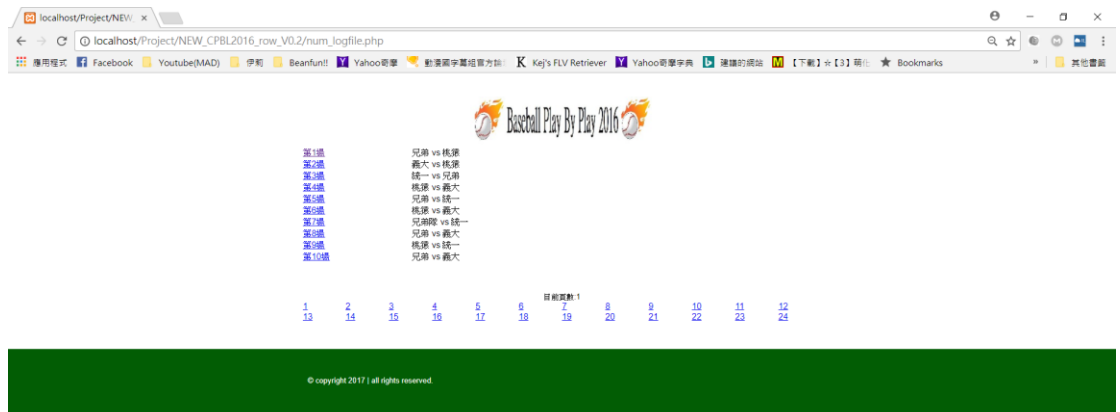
localhost/Project/NEW ×

localhost/Project/NEW_CPBL2016_row_V0.2/num_logfile.php

應用程式 Facebook Youtube(MAD) 伊莉 Beanfun!! Yahoo奇摩 動漫國字幕組官方論 Kej's FLV Retriever Yahoo奇摩字典 建議的網站 【下載】☆【3】萌 Bookmarks » 其他書籤

Baseball Play By Play 2016

| | |
|---|---|
| 第1場 | 兄弟 vs 桃猿 |
| 第2場 | 義大 vs 桃猿 |
| 第3場 | 統一 vs 兄弟 |
| 第4場 | 桃猿 vs 義大 |
| 第5場 | 兄弟 vs 統一 |
| 第6場 | 桃猿 vs 義大 |
| 第7場 | 兄弟隊 vs 統一 |
| 第8場 | 兄弟 vs 義大 |
| 第9場 | 桃猿 vs 統一 |
| 第10場 | 兄弟 vs 義大 |

目前頁數:1

1 2 3 4 5 6 7 8 9 10 11 12
13 14 15 16 17 18 19 20 21 22 23 24

© copyright 2017 | all rights reserved.